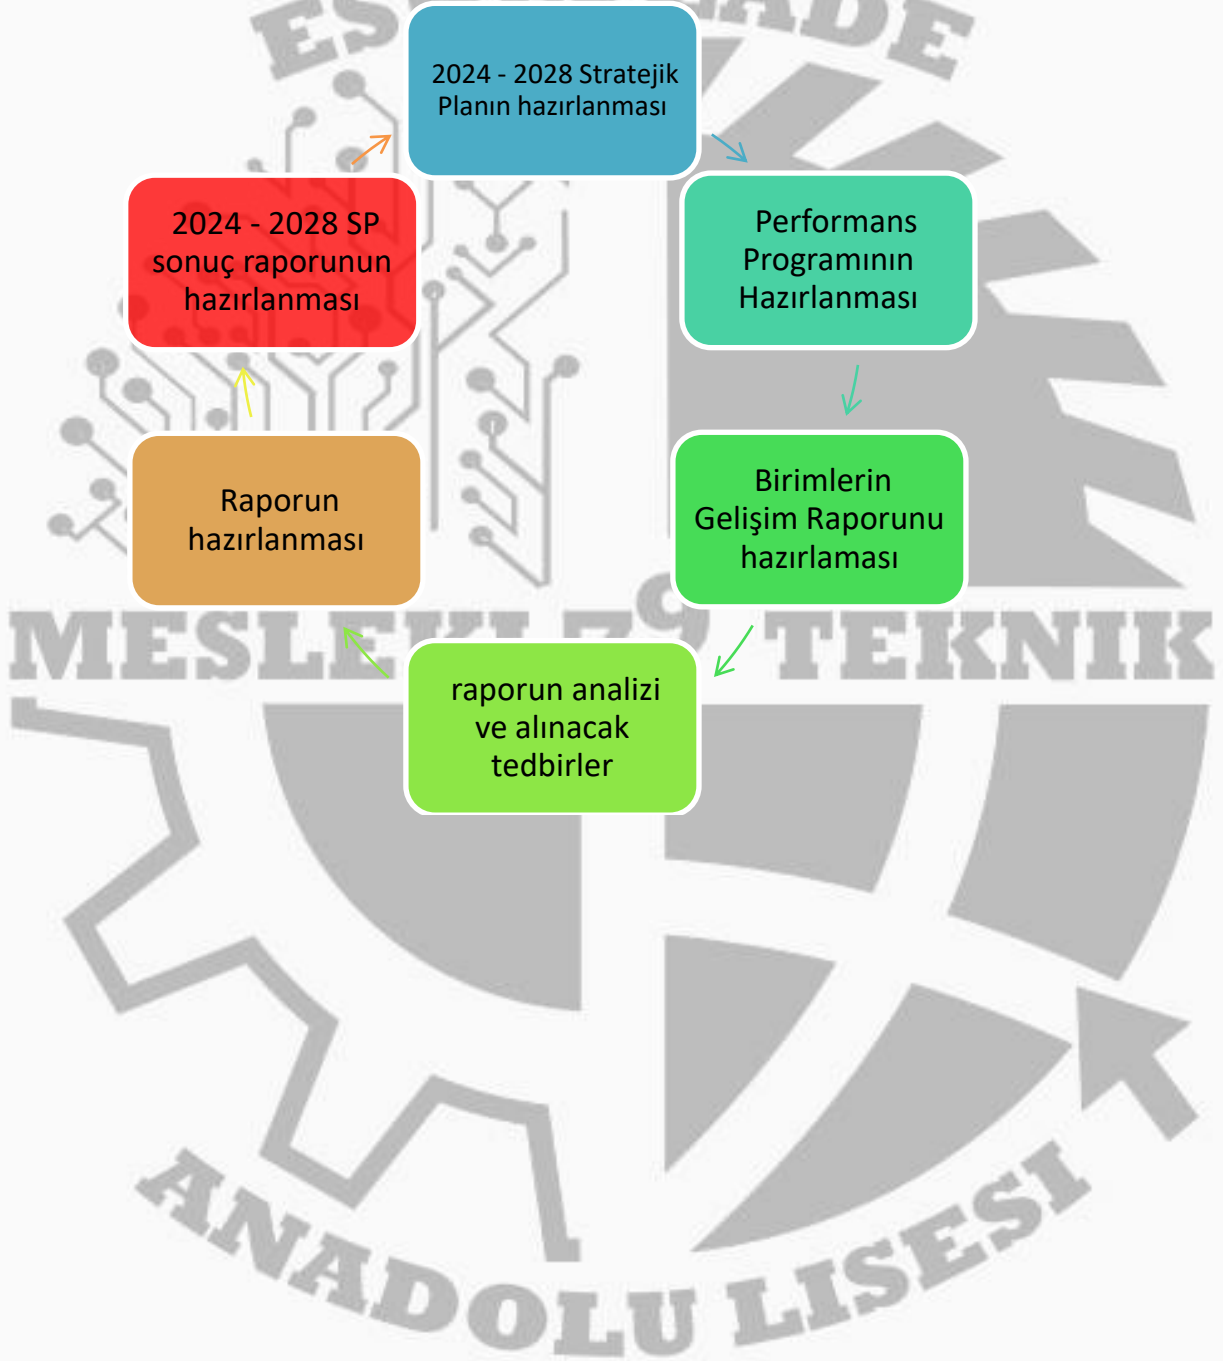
2024 - 2028 Stratejik Planın hazırlanması

Performans Programının Hazırlanması

Birimlerin Gelişim Raporunu hazırlaması

raporun analizi ve alınacak tedbirler

Raporun hazırlanması

2024 - 2028 SP sonuç raporunun hazırlanması

ES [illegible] ADE

MESLE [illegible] TEKNIK

ANADOLU LISESI